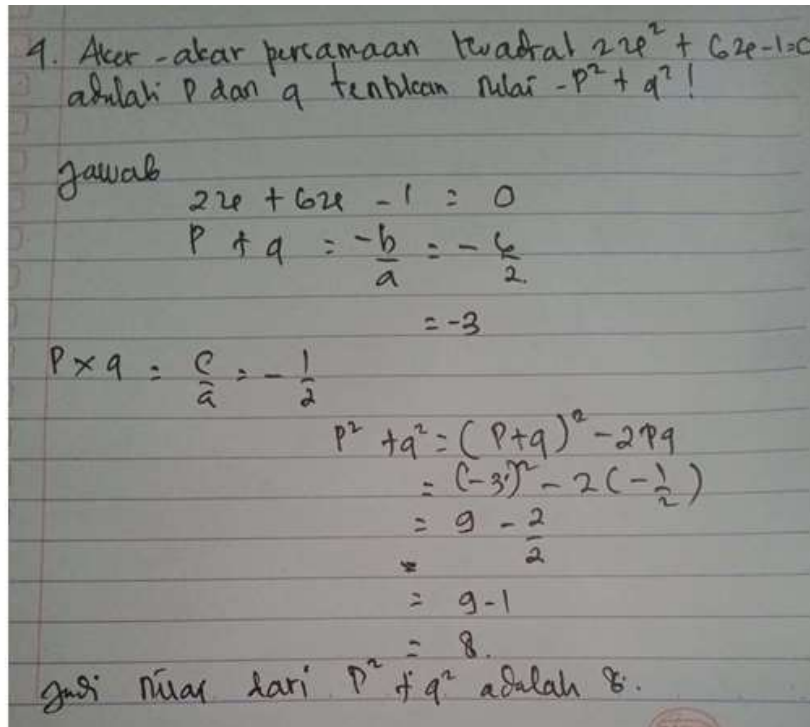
1. Akar - akar persamaan kuadrat $2x^2 + 6x - 1 = 0$ adalah p dan q tentukan nilai $-p^2 + q^2$ !

jawab

$2x + 6x - 1 = 0$

$p + q = \frac{-b}{a} = -\frac{6}{2}$

$= -3$

$p \times q = \frac{c}{a} = -\frac{1}{2}$

$p^2 + q^2 = (p+q)^2 - 2pq$

$= (-3)^2 - 2(-\frac{1}{2})$

$= 9 - \frac{2}{2}$

$= 9 - 1$

$= 8.$

Jadi nilai dari $p^2 + q^2$ adalah 8.